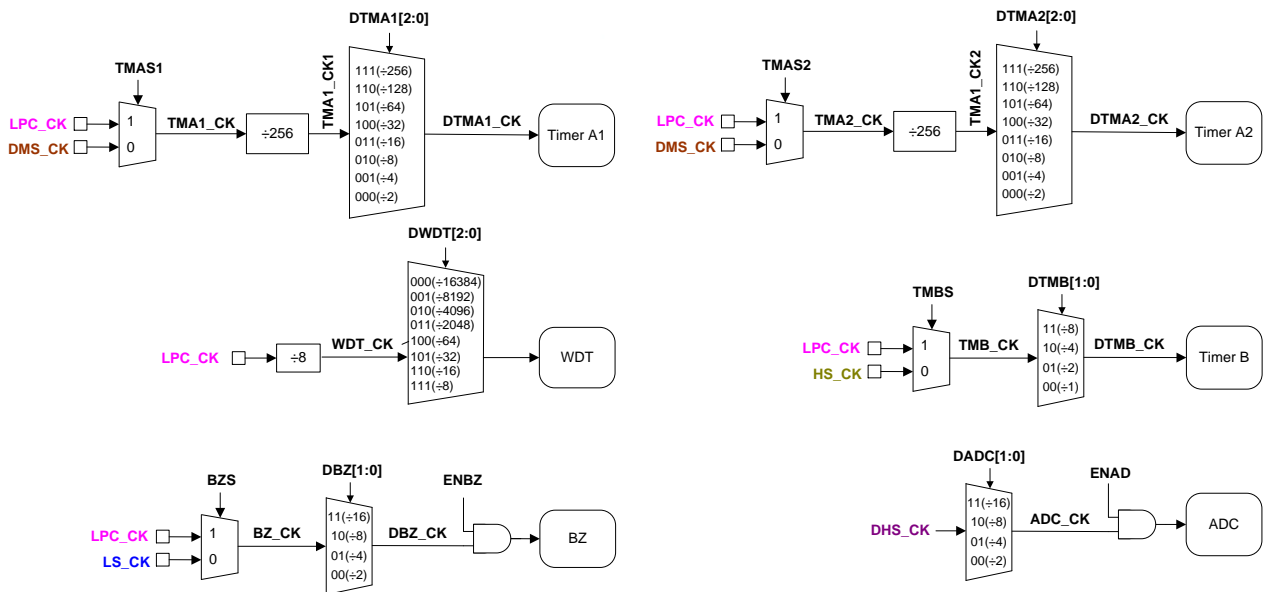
DTMA1[2:0]

TMAS1

TMA1_CK1

LPC_CK
DMS_CK
1
0
TMA1_CK
÷256
111(÷256)
110(÷128)
101(÷64)
100(÷32)
011(÷16)
010(÷8)
001(÷4)
000(÷2)
DTMA1_CK
Timer A1

DTMA2[2:0]

TMAS2

TMA1_CK2

LPC_CK
DMS_CK
1
0
TMA2_CK
÷256
111(÷256)
110(÷128)
101(÷64)
100(÷32)
011(÷16)
010(÷8)
001(÷4)
000(÷2)
DTMA2_CK
Timer A2

DWDT[2:0]

LPC_CK
÷8
WDT_CK
000(÷16384)
001(÷8192)
010(÷4096)
011(÷2048)
100(÷64)
101(÷32)
110(÷16)
111(÷8)
WDT

TMBS
DTMB[1:0]
LPC_CK
HS_CK
1
0
TMB_CK
11(÷8)
10(÷4)
01(÷2)
00(÷1)
DTMB_CK
Timer B

BZS
DBZ[1:0]
ENBZ
LPC_CK
LS_CK
1
0
BZ_CK
11(÷16)
10(÷8)
01(÷4)
00(÷2)
DBZ_CK
BZ

DADC[1:0]
ENAD
DHS_CK
11(÷16)
10(÷8)
01(÷4)
00(÷2)
ADC_CK
ADC